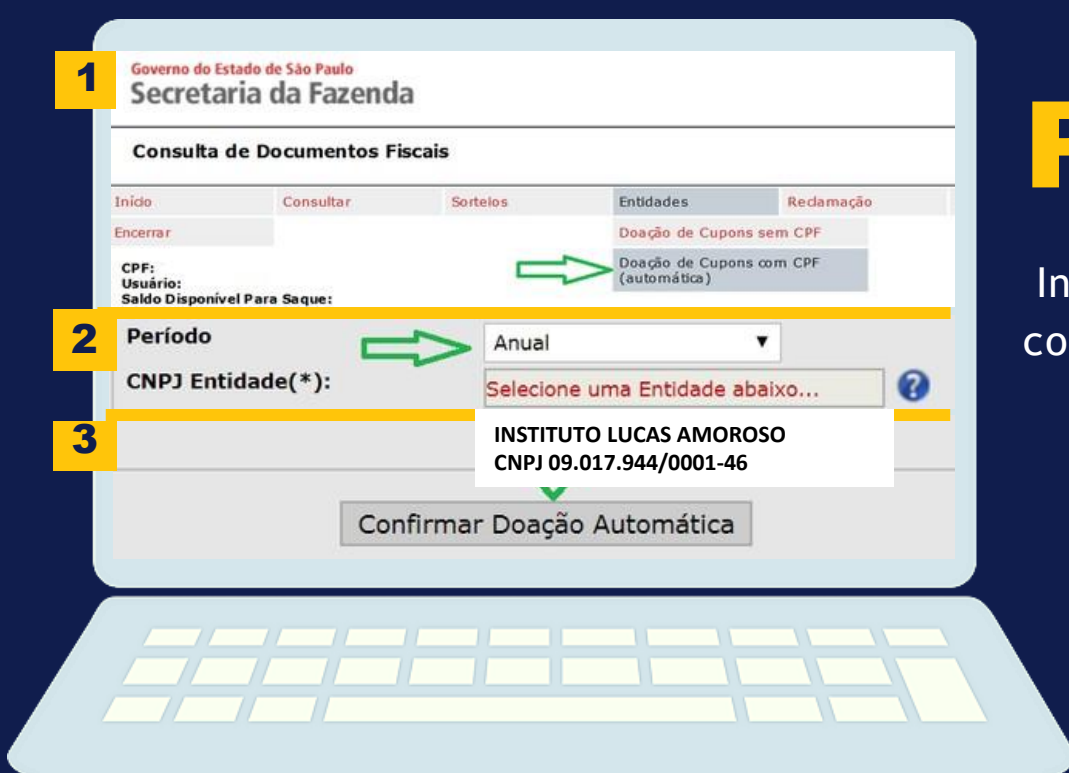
1

Governo do Estado de São Paulo
Secretaria da Fazenda

Consulta de Documentos Fiscais

Início | Consultar | Sorteios | Entidades | Reclamação

Encerrar

Doação de Cupons sem CPF

Doação de Cupons com CPF (automática)

CPF:
Usuário:
Saldo Disponível Para Saque:

2

Período
Anual

CNPJ Entidade(*):
Selecione uma Entidade abaixo...

3

INSTITUTO LUCAS AMOROSO
CNPJ 09.017.944/0001-46

Confirmar Doação Automática

P

In
co